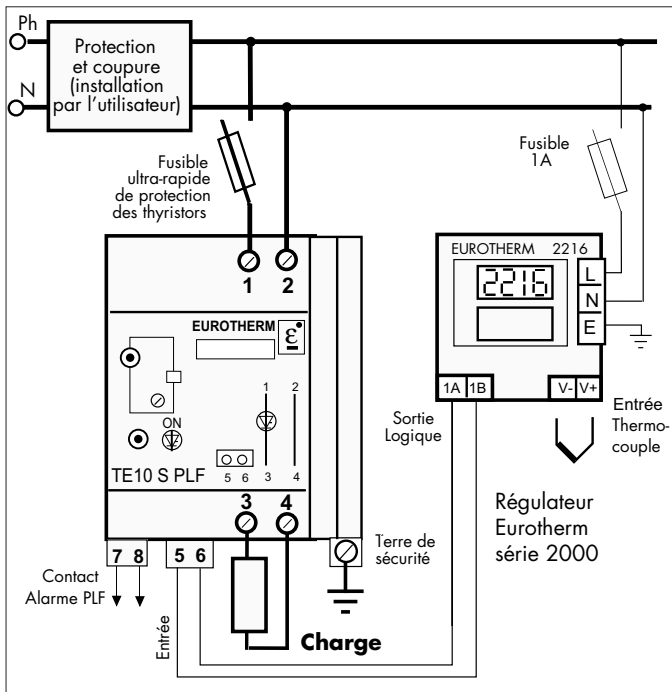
Ph

N

Protection et coupure (installation par l'utilisateur)

Fusible ultra-rapide de protection des thyristors

1 2

EUROTHERM

ε

ON

1 2

3 4

5 6

TE10 S PLF

3 4

7 8 5 6

Contact Alarme PLF

Entrée

Charge

Terre de sécurité

Fusible 1A

EUROTHERM 2216

2216

L

N

E

1A 1B

V- V+

Sortie Logique

Entrée Thermo-couple

Régulateur Eurotherm série 2000